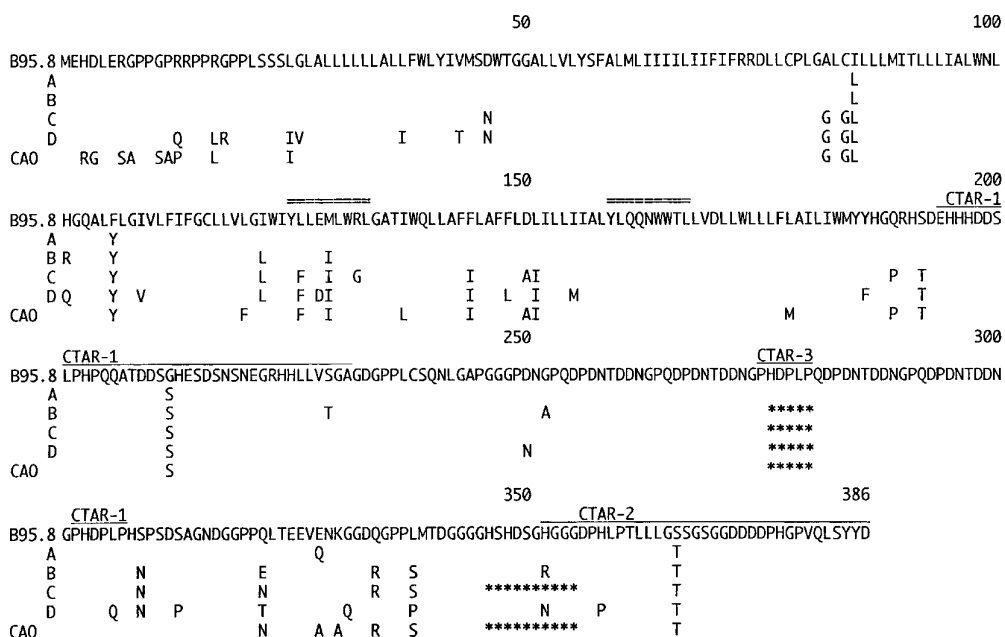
50 100

B95.8 MEHDLERGPPGPRRPPRGPPLSSSLGLALLLLLLALLFWLYIVMSDWTGGALLVLYSFALMLIIIILIIFIFRRDLLCPLGALCILLLMITLLLIALWNL
A L
B L
C N G GL
D Q LR IV I T N G GL
CAO RG SA SAP L I G GL

150 200
CTAR-1
B95.8 HGQALFLGIVLFIFGCLLVLGIWIYLLEMLWRLGATIWQLLAFFLAFFLDLILLIIALYLQQNWWTLLVDLLWLLLFLAILIWMYYHGQRHSDEHHHDDS
A Y
B R Y L I
C Y L F I G I AI P T
D Q Y V L F DI I L I M F T
CAO Y F F I L I AI M P T

250 300
CTAR-1 CTAR-3
B95.8 LPHPQQATDDSGHESDSNSNEGRHHLLVSGAGDGPPLCSQNLGAPGGGPDNGPQDPDNTDDNGPQDPDNTDDNGPHDPLPQDPDNTDDNGPQDPDNTDDN
A S
B S T A *****
C S *****
D S N *****
CAO S *****

350 386
CTAR-1 CTAR-2
B95.8 GPHDPLPHSPSDSAGNDGGPPQLTEEVENKGGDQGPPLMTDGGGGHSHDSGHGGDPHLPTLLLGSSGSGGDDDDPHGPVQLSYYD
A Q T
B N E R S R T
C N N R S ********** T
D Q N P T Q P N P T
CAO N A A R S ********** T